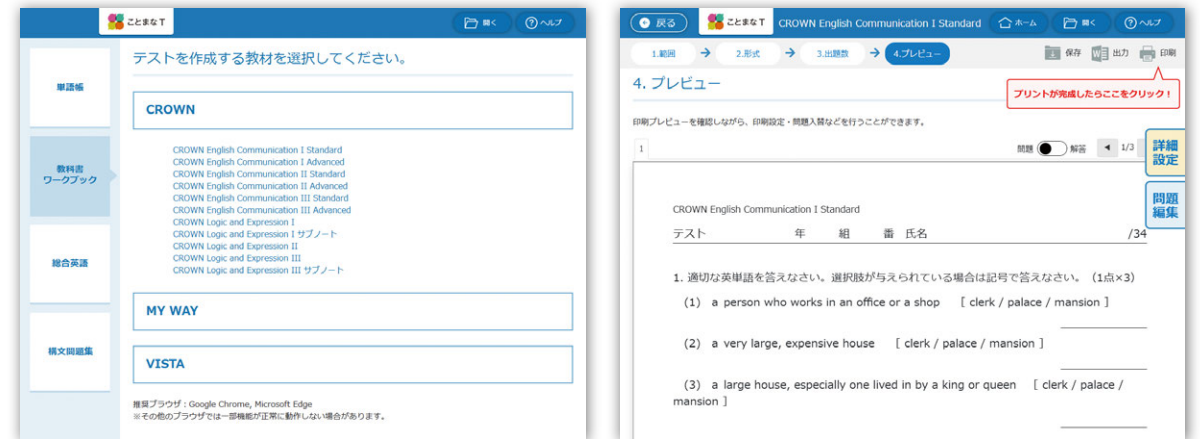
ことまなT

開く

ヘルプ

単語帳

教科書
ワークブック

総合英語

構文問題集

テストを作成する教材を選択してください。

CROWN

CROWN English Communication I Standard
CROWN English Communication I Advanced
CROWN English Communication II Standard
CROWN English Communication II Advanced
CROWN English Communication III Standard
CROWN English Communication III Advanced
CROWN Logic and Expression I
CROWN Logic and Expression I サブノート
CROWN Logic and Expression II
CROWN Logic and Expression III
CROWN Logic and Expression III サブノート

MY WAY

VISTA

推奨ブラウザ：Google Chrome, Microsoft Edge
※その他のブラウザでは一部機能が正常に動作しない場合があります。

戻る

ことまなT

CROWN English Communication I Standard

ホーム

開く

ヘルプ

1.範囲

2.形式

3.出題数

4.プレビュー

保存

出力

印刷

4. プレビュー

プリントが完成したらここをクリック！

印刷プレビューを確認しながら、印刷設定・問題入替などを行うことができます。

1

問題

解答

1/3

詳細設定

問題編集

CROWN English Communication I Standard

テスト　　年　　組　　番　氏名　　/34

1. 適切な英単語を答えなさい。選択肢が与えられている場合は記号で答えなさい。（1点×3）

(1) a person who works in an office or a shop [ clerk / palace / mansion ]

(2) a very large, expensive house [ clerk / palace / mansion ]

(3) a large house, especially one lived in by a king or queen [ clerk / palace / mansion ]